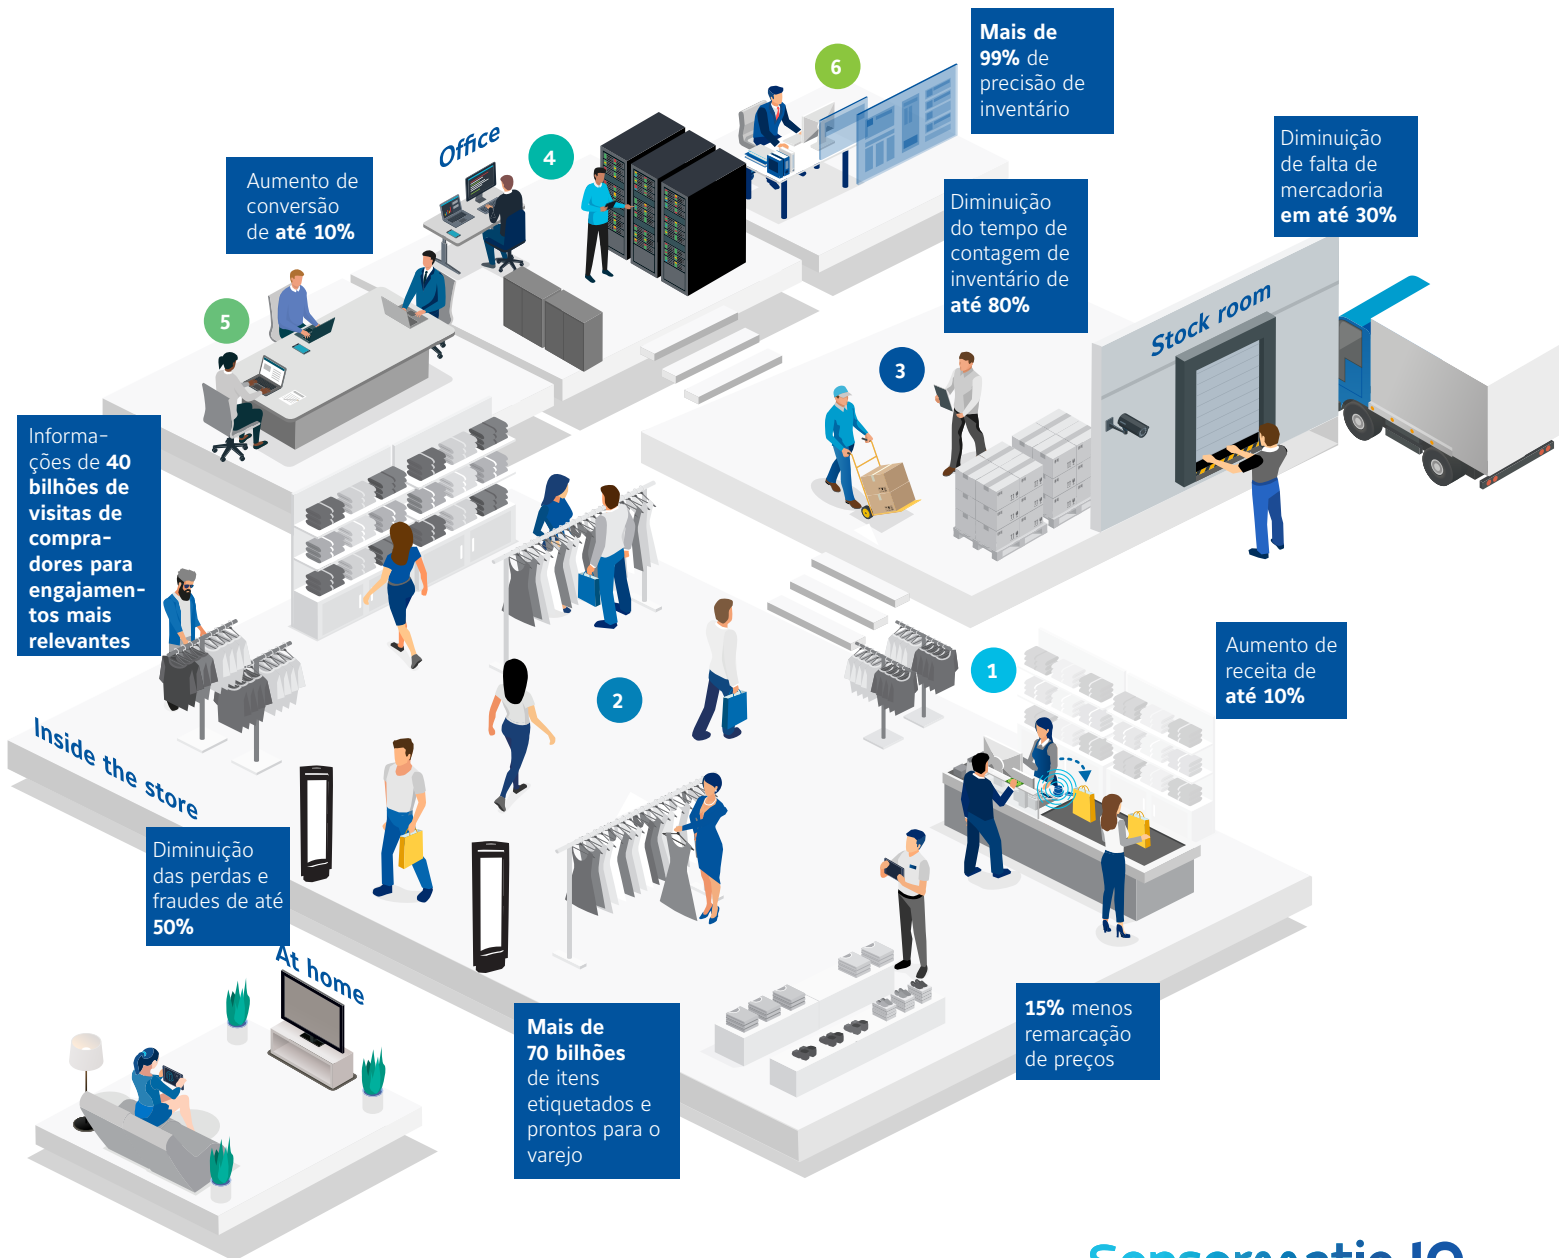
Mais de **99%** de precisão de inventário

6

Office

4

Aumento de conversão de **até 10%**

Diminuição de falta de mercadoria **em até 30%**

Diminuição do tempo de contagem de inventário de **até 80%**

Stock room

3

5

Informações de **40 bilhões de visitas de compradores para engajamentos mais relevantes**

2

1

Aumento de receita de **até 10%**

Inside the store

Diminuição das perdas e fraudes de até **50%**

At home

Mais de **70 bilhões** de itens etiquetados e prontos para o varejo

**15%** menos remarcação de preços

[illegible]